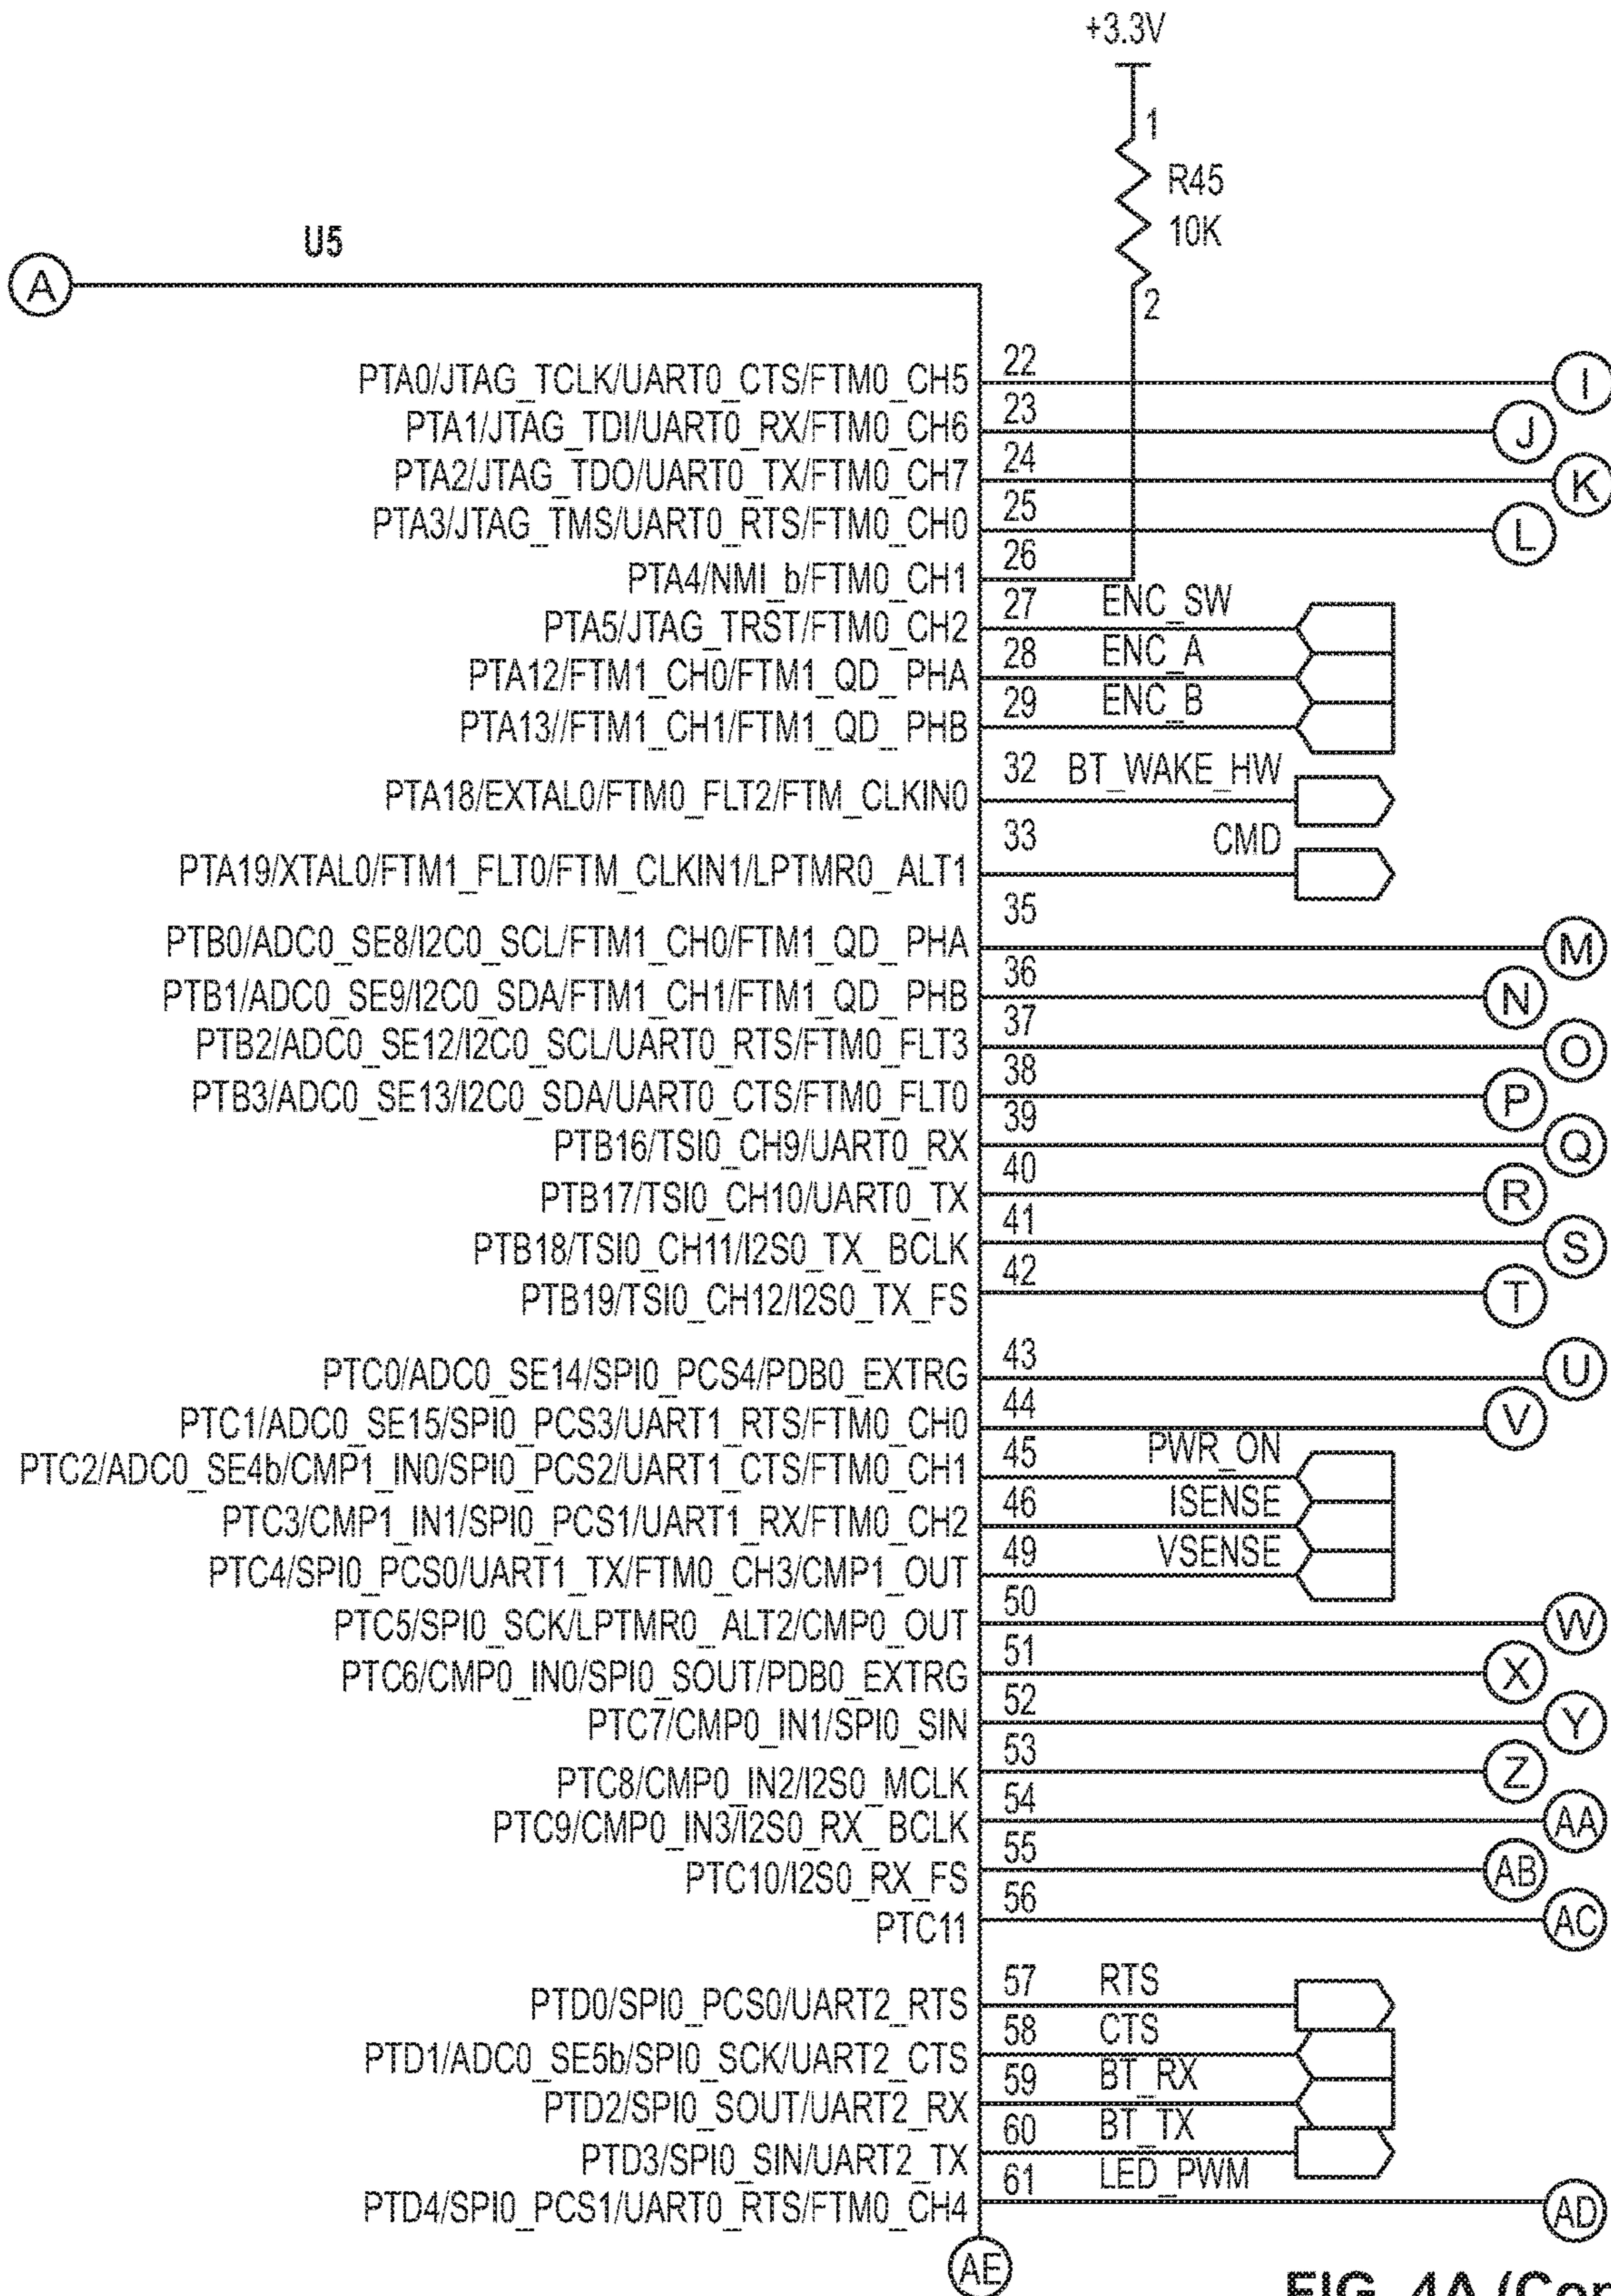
+3.3V

1
R45
10K
2

U5

A

PTA0/JTAG_TCLK/UART0_CTS/FTM0_CH5 22 I
PTA1/JTAG_TDI/UART0_RX/FTM0_CH6 23 J
PTA2/JTAG_TDO/UART0_TX/FTM0_CH7 24 K
PTA3/JTAG_TMS/UART0_RTS/FTM0_CH0 25 L
PTA4/NMI_b/FTM0_CH1 26
PTA5/JTAG_TRST/FTM0_CH2 27 ENC_SW
PTA12/FTM1_CH0/FTM1_QD_PHA 28 ENC_A
PTA13//FTM1_CH1/FTM1_QD_PHB 29 ENC_B
PTA18/EXTAL0/FTM0_FLT2/FTM_CLKIN0 32 BT_WAKE_HW
PTA19/XTAL0/FTM1_FLT0/FTM_CLKIN1/LPTMR0_ALT1 33 CMD
PTB0/ADC0_SE8/I2C0_SCL/FTM1_CH0/FTM1_QD_PHA 35 M
PTB1/ADC0_SE9/I2C0_SDA/FTM1_CH1/FTM1_QD_PHB 36 N
PTB2/ADC0_SE12/I2C0_SCL/UART0_RTS/FTM0_FLT3 37 O
PTB3/ADC0_SE13/I2C0_SDA/UART0_CTS/FTM0_FLT0 38 P
PTB16/TSI0_CH9/UART0_RX 39 Q
PTB17/TSI0_CH10/UART0_TX 40 R
PTB18/TSI0_CH11/I2S0_TX_BCLK 41 S
PTB19/TSI0_CH12/I2S0_TX_FS 42 T
PTC0/ADC0_SE14/SPI0_PCS4/PDB0_EXTRG 43 U
PTC1/ADC0_SE15/SPI0_PCS3/UART1_RTS/FTM0_CH0 44 V
PTC2/ADC0_SE4b/CMP1_IN0/SPI0_PCS2/UART1_CTS/FTM0_CH1 45 PWR_ON
PTC3/CMP1_IN1/SPI0_PCS1/UART1_RX/FTM0_CH2 46 ISENSE
PTC4/SPI0_PCS0/UART1_TX/FTM0_CH3/CMP1_OUT 49 VSENSE
PTC5/SPI0_SCK/LPTMR0_ALT2/CMP0_OUT 50 W
PTC6/CMP0_IN0/SPI0_SOUT/PDB0_EXTRG 51 X
PTC7/CMP0_IN1/SPI0_SIN 52 Y
PTC8/CMP0_IN2/I2S0_MCLK 53 Z
PTC9/CMP0_IN3/I2S0_RX_BCLK 54 AA
PTC10/I2S0_RX_FS 55 AB
PTC11 56 AC
PTD0/SPI0_PCS0/UART2_RTS 57 RTS
PTD1/ADC0_SE5b/SPI0_SCK/UART2_CTS 58 CTS
PTD2/SPI0_SOUT/UART2_RX 59 BT_RX
PTD3/SPI0_SIN/UART2_TX 60 BT_TX
PTD4/SPI0_PCS1/UART0_RTS/FTM0_CH4 61 LED_PWM AD

AE

FIG. 4A (Co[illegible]